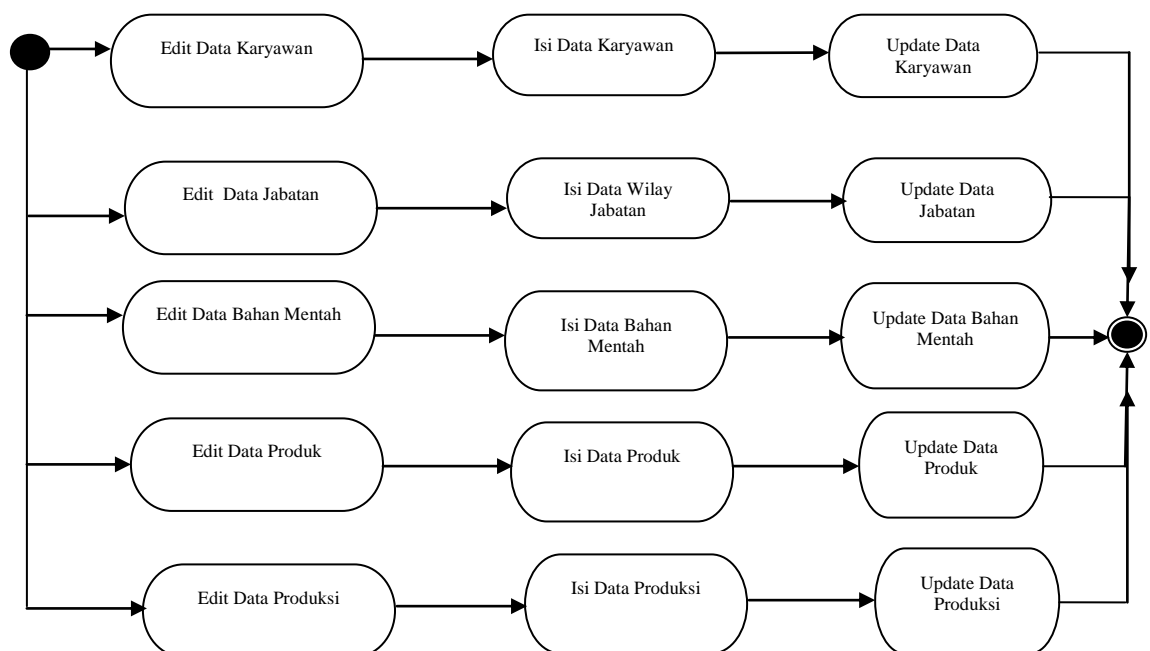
Edit Data Karyawan

Isi Data Karyawan

Update Data Karyawan

Edit Data Jabatan

Isi Data Wilay Jabatan

Update Data Jabatan

Edit Data Bahan Mentah

Isi Data Bahan Mentah

Update Data Bahan Mentah

Edit Data Produk

Isi Data Produk

Update Data Produk

Edit Data Produksi

Isi Data Produksi

Update Data Produksi